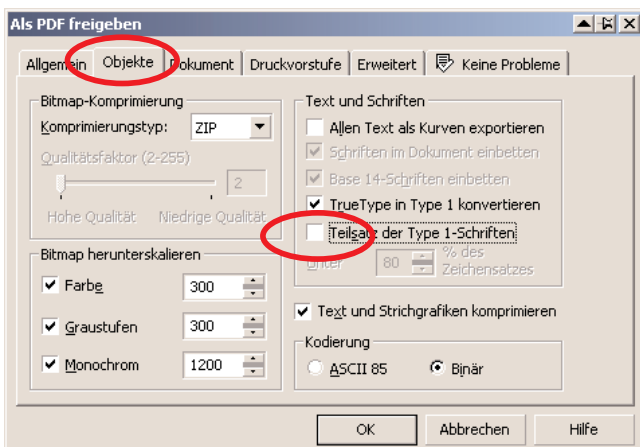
Als PDF freigeben

Allgemein | Objekte | Dokument | Druckvorstufe | Erweitert | Keine Probleme

Bitmap-Komprimierung
Komprimierungstyp: ZIP
Qualitätsfaktor (2-255)
2
Hohe Qualität Niedrige Qualität

Bitmap herunterskalieren
Farbe 300
Graustufen 300
Monochrom 1200

Text und Schriften
Allen Text als Kurven exportieren
Schriften im Dokument einbetten
Base 14-Schriften einbetten
TrueType in Type 1 konvertieren
Teilsatz der Type 1-Schriften
Unter 80 % des Zeichensatzes

Text und Strichgrafiken komprimieren

Kodierung
ASCII 85 Binär

OK Abbrechen Hilfe